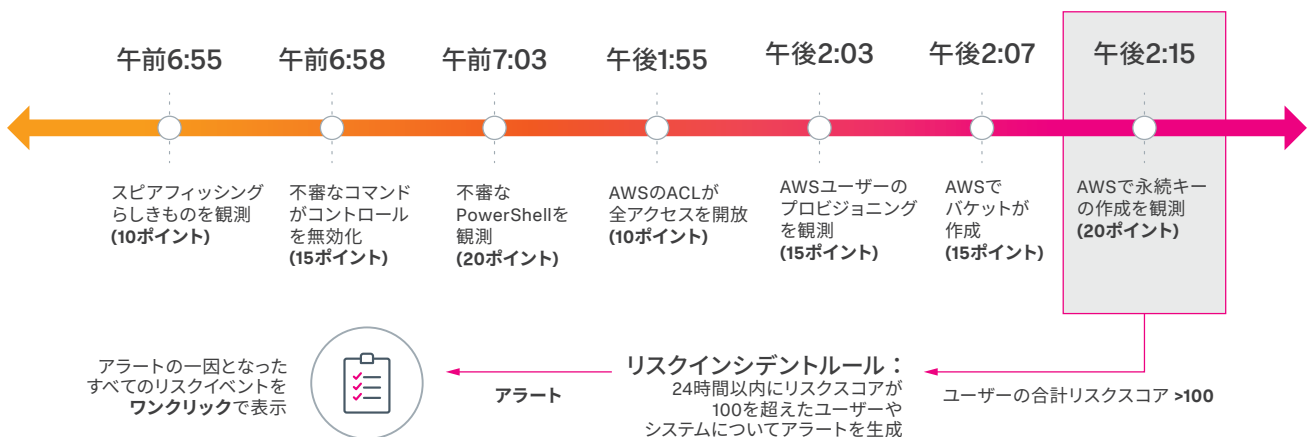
午前6:55

スピアフィッシングらしきものを観測
**(10ポイント)**

午前6:58

不審なコマンドがコントロールを無効化
**(15ポイント)**

午前7:03

不審なPowerShellを観測
**(20ポイント)**

午後1:55

AWSのACLが全アクセスを開放
**(10ポイント)**

午後2:03

AWSユーザーのプロビジョニングを観測
**(15ポイント)**

午後2:07

AWSでバケットが作成
**(15ポイント)**

午後2:15

AWSで永続キーの作成を観測
**(20ポイント)**

アラートの一因となったすべてのリスクイベントを**ワンクリック**で表示

**アラート**

リスクインシデントルール：
24時間以内にリスクスコアが100を超えたユーザーやシステムについてアラートを生成

ユーザーの合計リスクスコア **>100**